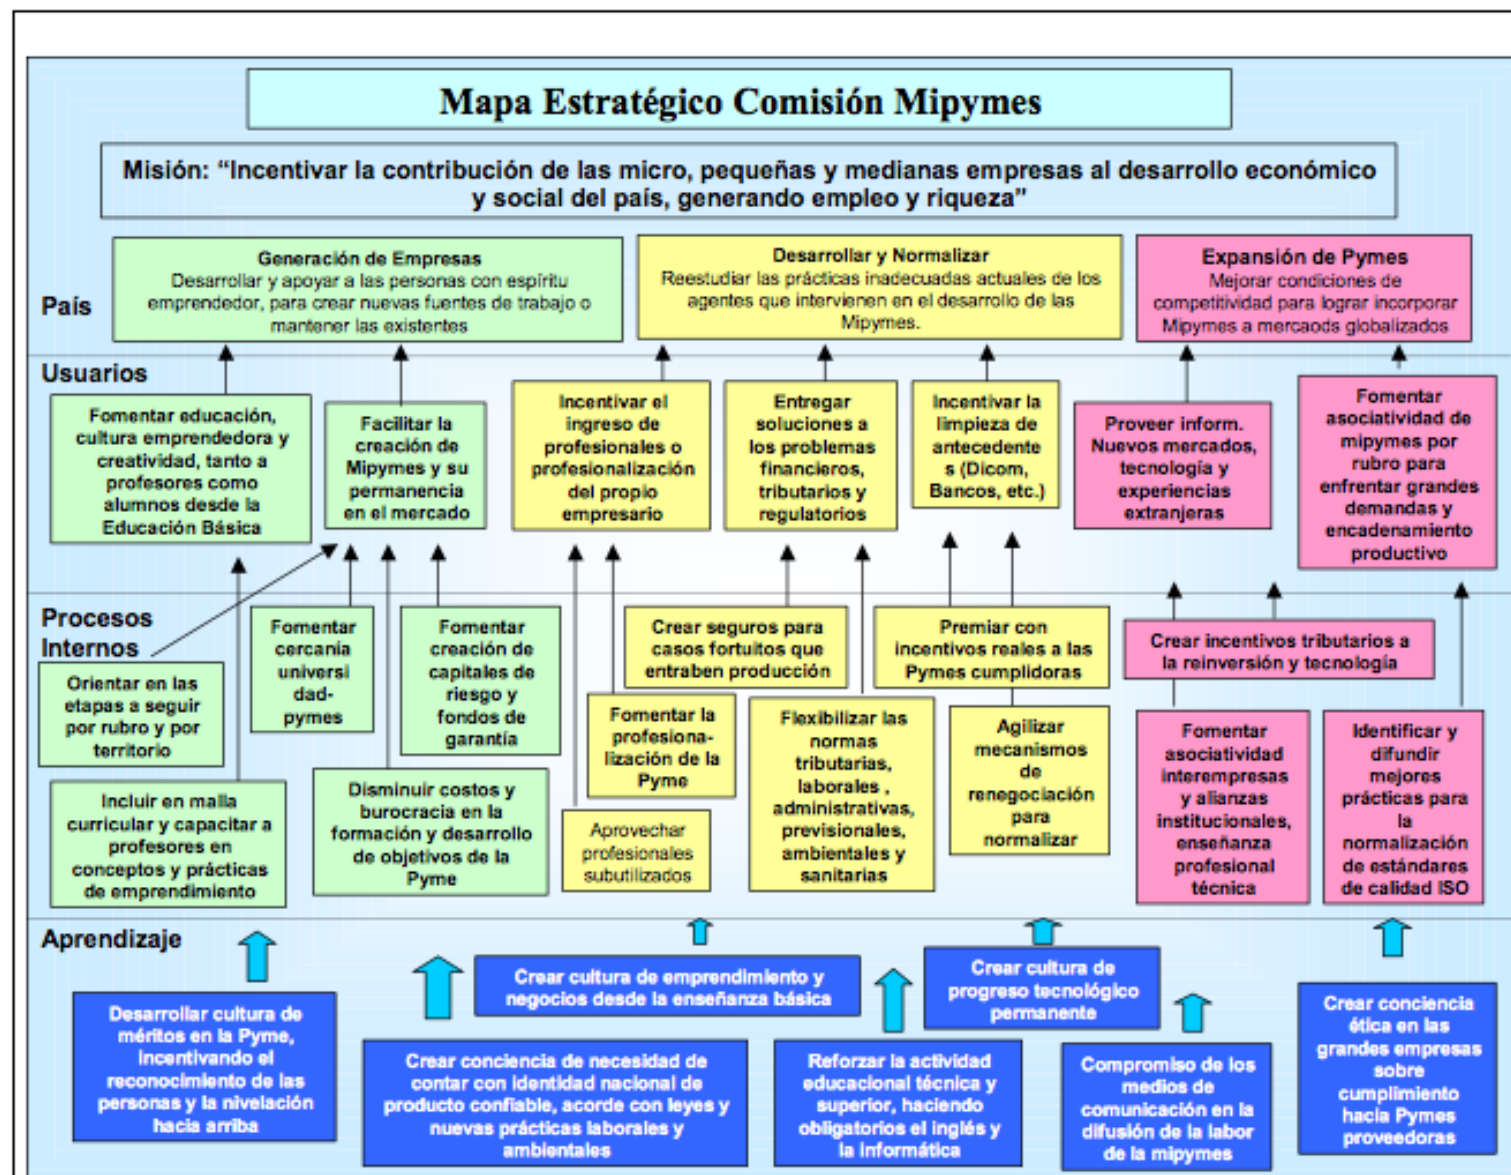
Mapa Estratégico Comisión Mipymes

Misión: "Incentivar la contribución de las micro, pequeñas y medianas empresas al desarrollo económico y social del país, generando empleo y riqueza"

País

Generación de Empresas
Desarrollar y apoyar a las personas con espíritu emprendedor, para crear nuevas fuentes de trabajo o mantener las existentes

Desarrollar y Normalizar
Reestudiar las prácticas inadecuadas actuales de los agentes que intervienen en el desarrollo de las Mipymes.

Expansión de Pymes
Mejorar condiciones de competitividad para lograr incorporar Mipymes a mercaods globalizados

Usuarios

Fomentar educación, cultura emprendedora y creatividad, tanto a profesores como alumnos desde la Educación Básica

Facilitar la creación de Mipymes y su permanencia en el mercado

Incentivar el ingreso de profesionales o profesionalización del propio empresario

Entregar soluciones a los problemas financieros, tributarios y regulatorios

Incentivar la limpieza de antecedente s (Dicom, Bancos, etc.)

Proveer inform. Nuevos mercados, tecnología y experiencias extranjeras

Fomentar asociatividad de mipymes por rubro para enfrentar grandes demandas y encadenamiento productivo

Procesos Internos

Orientar en las etapas a seguir por rubro y por territorio

Fomentar cercanía universi dad-pymes

Fomentar creación de capitales de riesgo y fondos de garantía

Crear seguros para casos fortuitos que entraben producción

Premiar con incentivos reales a las Pymes cumplidoras

Crear incentivos tributarios a la reinversión y tecnología

Fomentar la profesiona-lización de la Pyme

Flexibilizar las normas tributarias, laborales , administrativas, previsionales, ambientales y sanitarias

Agilizar mecanismos de renegociación para normalizar

Fomentar asociatividad interempresas y alianzas institucionales, enseñanza profesional técnica

Identificar y difundir mejores prácticas para la normalización de estándares de calidad ISO

Incluir en malla curricular y capacitar a profesores en conceptos y prácticas de emprendimiento

Disminuir costos y burocracia en la formación y desarrollo de objetivos de la Pyme

Aprovechar profesionales subutilizados

Aprendizaje

Crear cultura de emprendimiento y negocios desde la enseñanza básica

Crear cultura de progreso tecnológico permanente

Desarrollar cultura de méritos en la Pyme, incentivando el reconocimiento de las personas y la nivelación hacia arriba

Crear conciencia de necesidad de contar con identidad nacional de producto confiable, acorde con leyes y nuevas prácticas laborales y ambientales

Reforzar la actividad educacional técnica y superior, haciendo obligatorios el inglés y la informática

Compromiso de los medios de comunicación en la difusión de la labor de la mipymes

Crear conciencia ética en las grandes empresas sobre cumplimiento hacia Pymes proveedoras